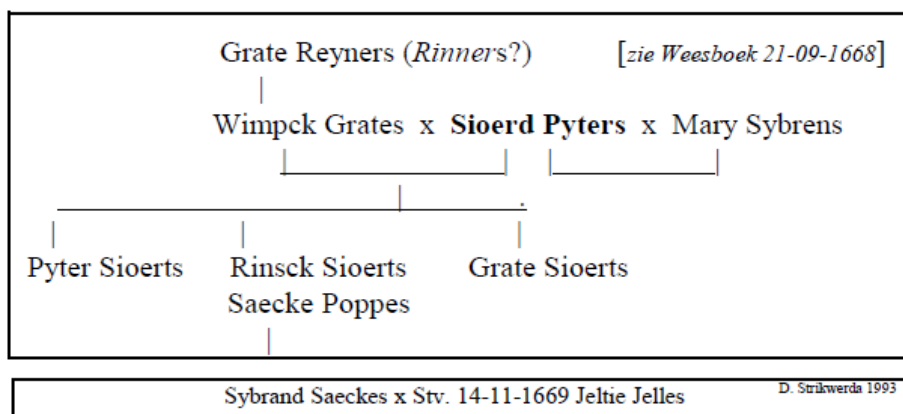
Grate Reyners (*Rinners*?) [*zie Weesboek 21-09-1668*]

Wimpck Grates x **Sioerd Pyters** x Mary Sybrens

Pyter Sioerts

Rinsck Sioerts
Saecke Poppes

Grate Sioerts

Sybrand Saeckes x Stv. 14-11-1669 Jeltie Jelles

D. Strikwerda 1993